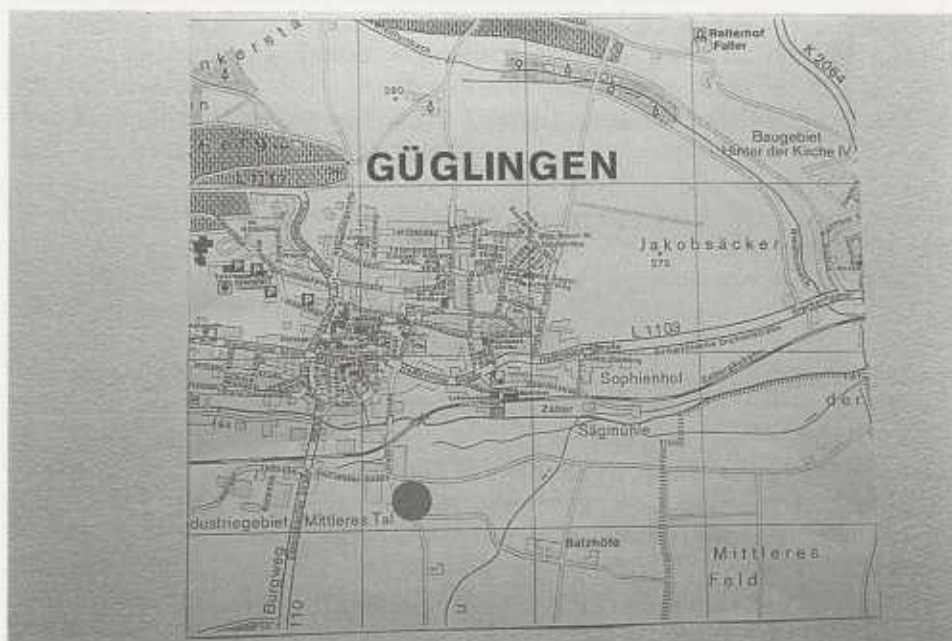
nkersta

Rallerhof
Faller

K 2064

280

GÜGLINGEN

Baugebiet
Hinter der Kiche IV

Jakobsäcker
275

L 1103

Sophienhof

Zaber

der

Sägmühle

ndustriegebiet Mittleres Tal

Balzhöfe

Mittleres
Feld

Burgweg

110